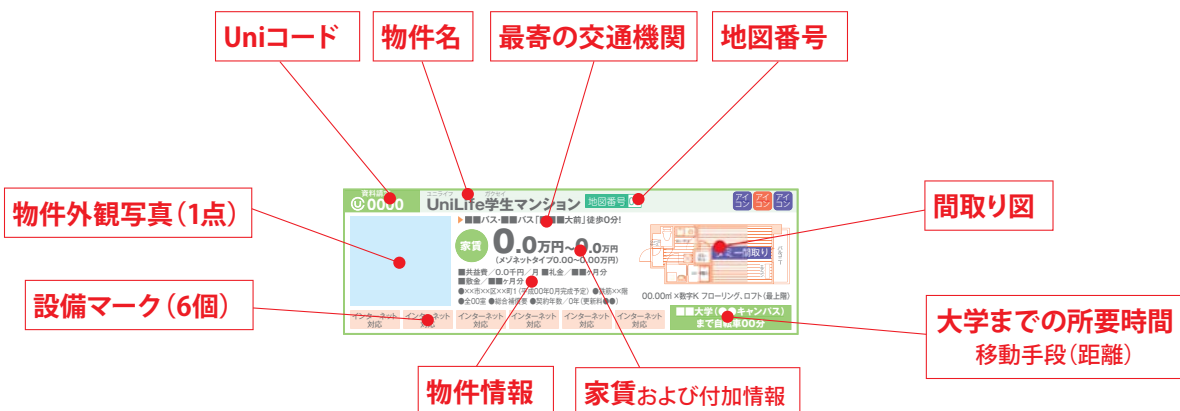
Uniコード

物件名

最寄の交通機関

地図番号

物件外観写真（1点）

間取り図

設備マーク（6個）

大学までの所要時間
移動手段（距離）

物件情報

家賃および付加情報

資料請求
0000

ユニライフ ガクセイ
UniLife学生マンション

地図番号

アイコン アイコン アイコン

■■バス・■■バス「■■■■大前」徒歩0分!

家賃
0.0万円~0.0万円
（メゾネットタイプ0.00~0.00万円）

■共益費／0.0千円／月 ■礼金／■■ヶ月分
■敷金／■■ヶ月分
●××市××区××町1（平成00年0月完成予定）●鉄筋××階
●全00室 ●総合補償費 ●契約年数／0年（更新料■●）

0000 間取り

00.00㎡ ×数字K フローリング、ロフト（最上階）

インターネット対応 インターネット対応 インターネット対応 インターネット対応 インターネット対応 インターネット対応

■■大学（■■キャンパス）まで自転車00分